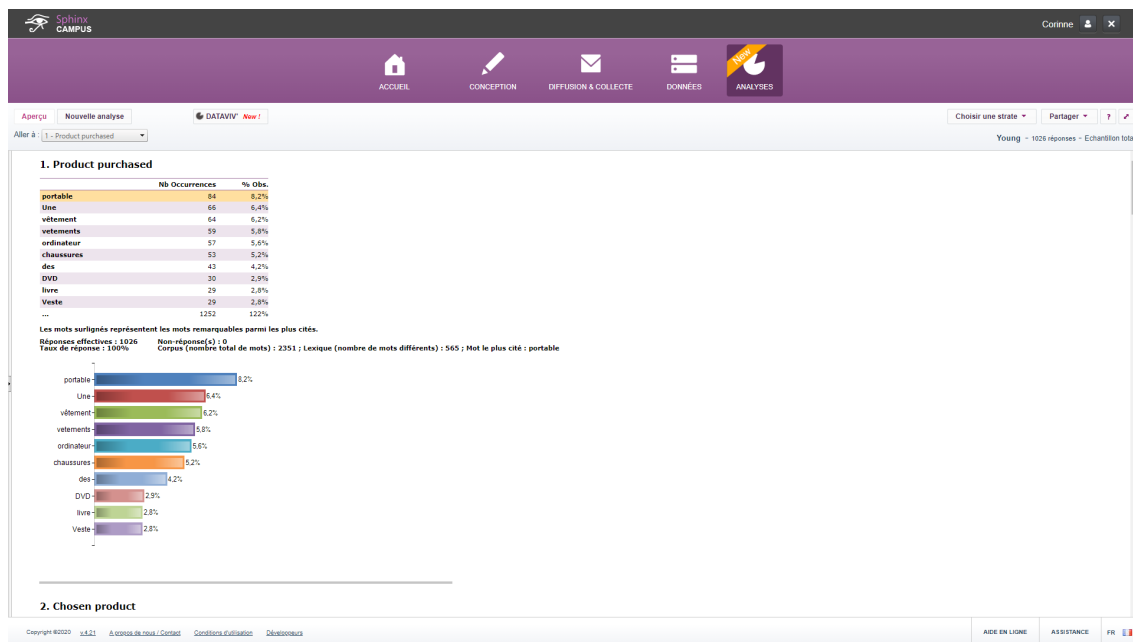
Sphinx CAMPUS

Corinne

ACCUEIL
CONCEPTION
DIFFUSION & COLLECTE
DONNÉES
New
ANALYSES

Aperçu
Nouvelle analyse
DATAVIV' New !
Choisir une strate
Partager
?

Aller à : 1 - Product purchased

Young - 1026 réponses - Echantillon tota

1. Product purchased

| | Nb Occurrences | % Obs. |
|---|---|---|
| portable | 84 | 8,2% |
| Une | 66 | 6,4% |
| vêtement | 64 | 6,2% |
| vetements | 59 | 5,8% |
| ordinateur | 57 | 5,6% |
| chaussures | 53 | 5,2% |
| des | 43 | 4,2% |
| DVD | 30 | 2,9% |
| livre | 29 | 2,8% |
| Veste | 29 | 2,8% |
| ... | 1252 | 122% |

Les mots surlignés représentent les mots remarquables parmi les plus cités.

Réponses effectives : 1026
Taux de réponse : 100%
Non-réponse(s) : 0
Corpus (nombre total de mots) : 2351 ; Lexique (nombre de mots différents) : 565 ; Mot le plus cité : portable

portable 8,2%
Une 6,4%
vêtement 6,2%
vetements 5,8%
ordinateur 5,6%
chaussures 5,2%
des 4,2%
DVD 2,9%
livre 2,8%
Veste 2,8%

2. Chosen product

Copyright ©2020 v.4.21 A propos de nous / Contact Conditions d'utilisation Développeurs
AIDE EN LIGNE ASSISTANCE FR